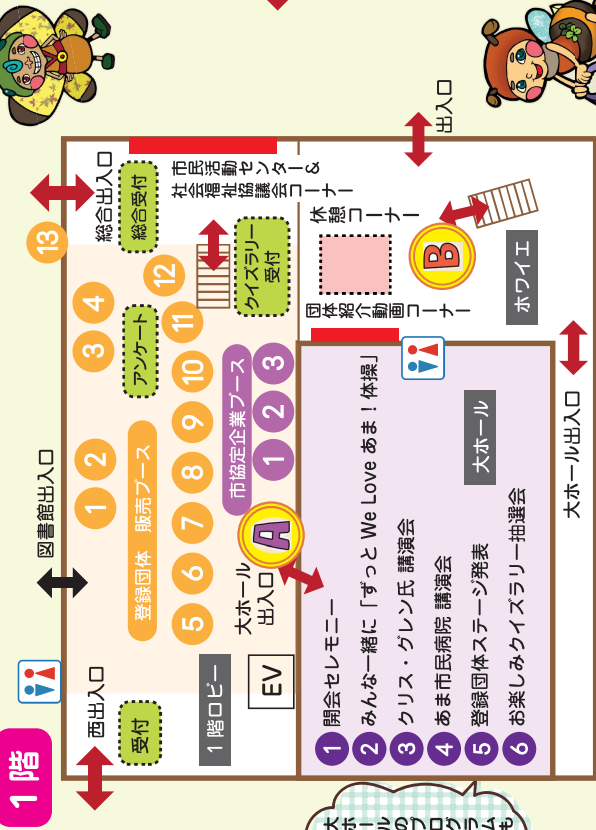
1階

西出入口

受付

1階ロビー

EV

図書館出入口

総合出入口

総合受付

13

1 2 3 4 5 6 7 8 9 10 11 12

登録団体 販売ブース

アンケート

クイズラリー受付

市協定企業ブース

1 2 3

大ホール出入口

A

市民活動センターいきいき

社会福祉協議会コーナー

休憩コーナー

B

団体紹介動画コーナー

ホワイエ

出入口

大ホール

大ホール出入口

1 開会セレモニー
2 みんな一緒に「ずっと We Love あま！体操」
3 クリス・グレン氏 講演会
4 あま市民病院 講演会
5 登録団体ステージ発表
6 お楽しみクイズラリー抽選会

大ホールのプログラムも